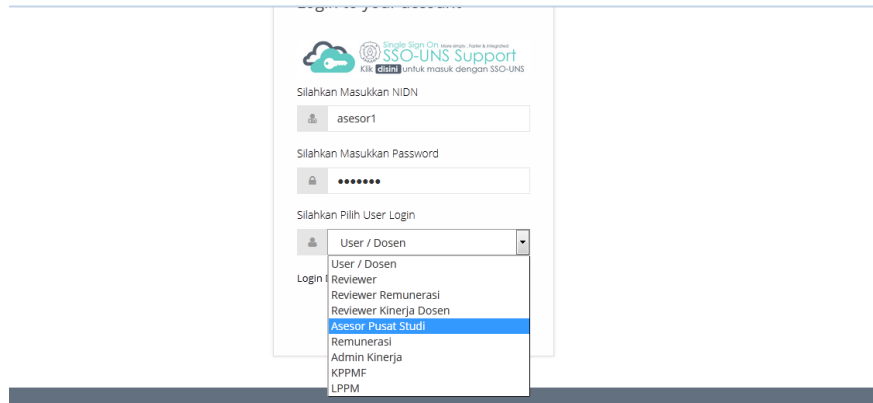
Login to your account

Single Sign On More simple, faster & integrated
SSO-UNS Support
Klik disini untuk masuk dengan SSO-UNS

Silahkan Masukkan NIDN

asesor1

Silahkan Masukkan Password

•••••••

Silahkan Pilih User Login

User / Dosen

User / Dosen
Reviewer
Reviewer Remunerasi
Reviewer Kinerja Dosen
Asesor Pusat Studi
Remunerasi
Admin Kinerja
KPPMF
LPPM

Login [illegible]